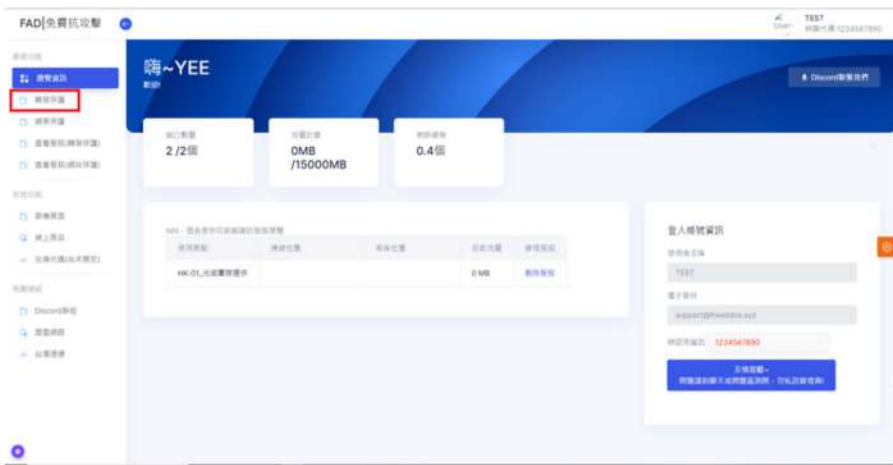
FAD|免費抗攻擊

TEST
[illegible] 1234567890

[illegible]
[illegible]
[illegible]
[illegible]
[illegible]
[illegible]

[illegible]
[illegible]
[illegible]
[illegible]

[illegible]
Discord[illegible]
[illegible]
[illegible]

嗨~YEE
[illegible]

Discord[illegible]

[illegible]
2 /2個

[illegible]
0MB
/15000MB

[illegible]
0.4個

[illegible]

| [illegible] | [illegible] | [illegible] | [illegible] | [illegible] |
|---|---|---|---|---|
| HK-01_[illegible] | | | 0 MB | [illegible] |

登入帳號資訊
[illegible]
TEST
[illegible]
support@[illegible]
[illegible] 1234567890

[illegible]
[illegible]